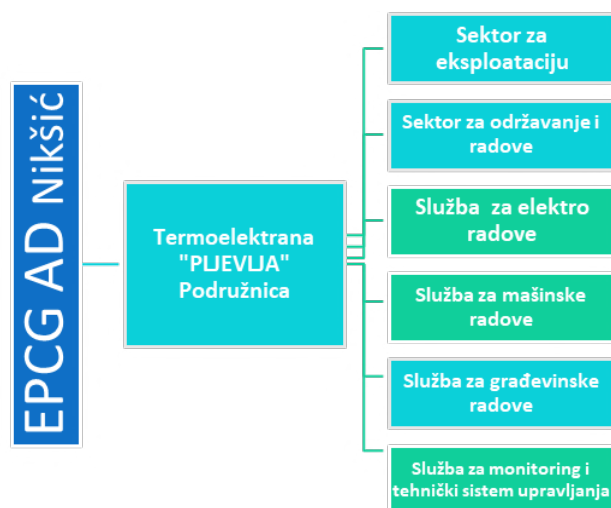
EPCG AD Nikšić

Termoelektrana "PLJEVLJA" Podružnica

Sektor za eksploataciju

Sektor za održavanje i radove

Služba za elektro radove

Služba za mašinske radove

Služba za građevinske radove

Služba za monitoring i tehnički sistem upravljanja